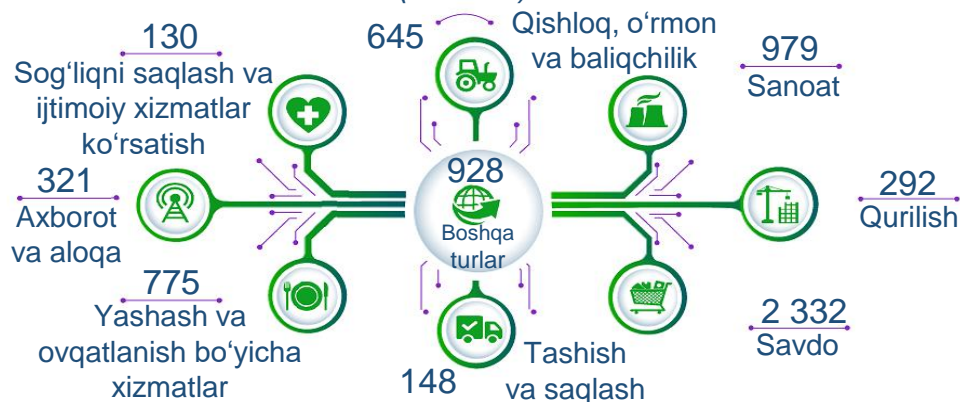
130
Sog'liqni saqlash va ijtimoiy xizmatlar ko'rsatish

645

Qishloq, o'rmon va baliqchilik

979
Sanoat

321
Axborot va aloqa

928
Boshqa turlar

292
Qurilish

775
Yashash va ovqatlanish bo'yicha xizmatlar

2 332
Savdo

148

Tashish va saqlash